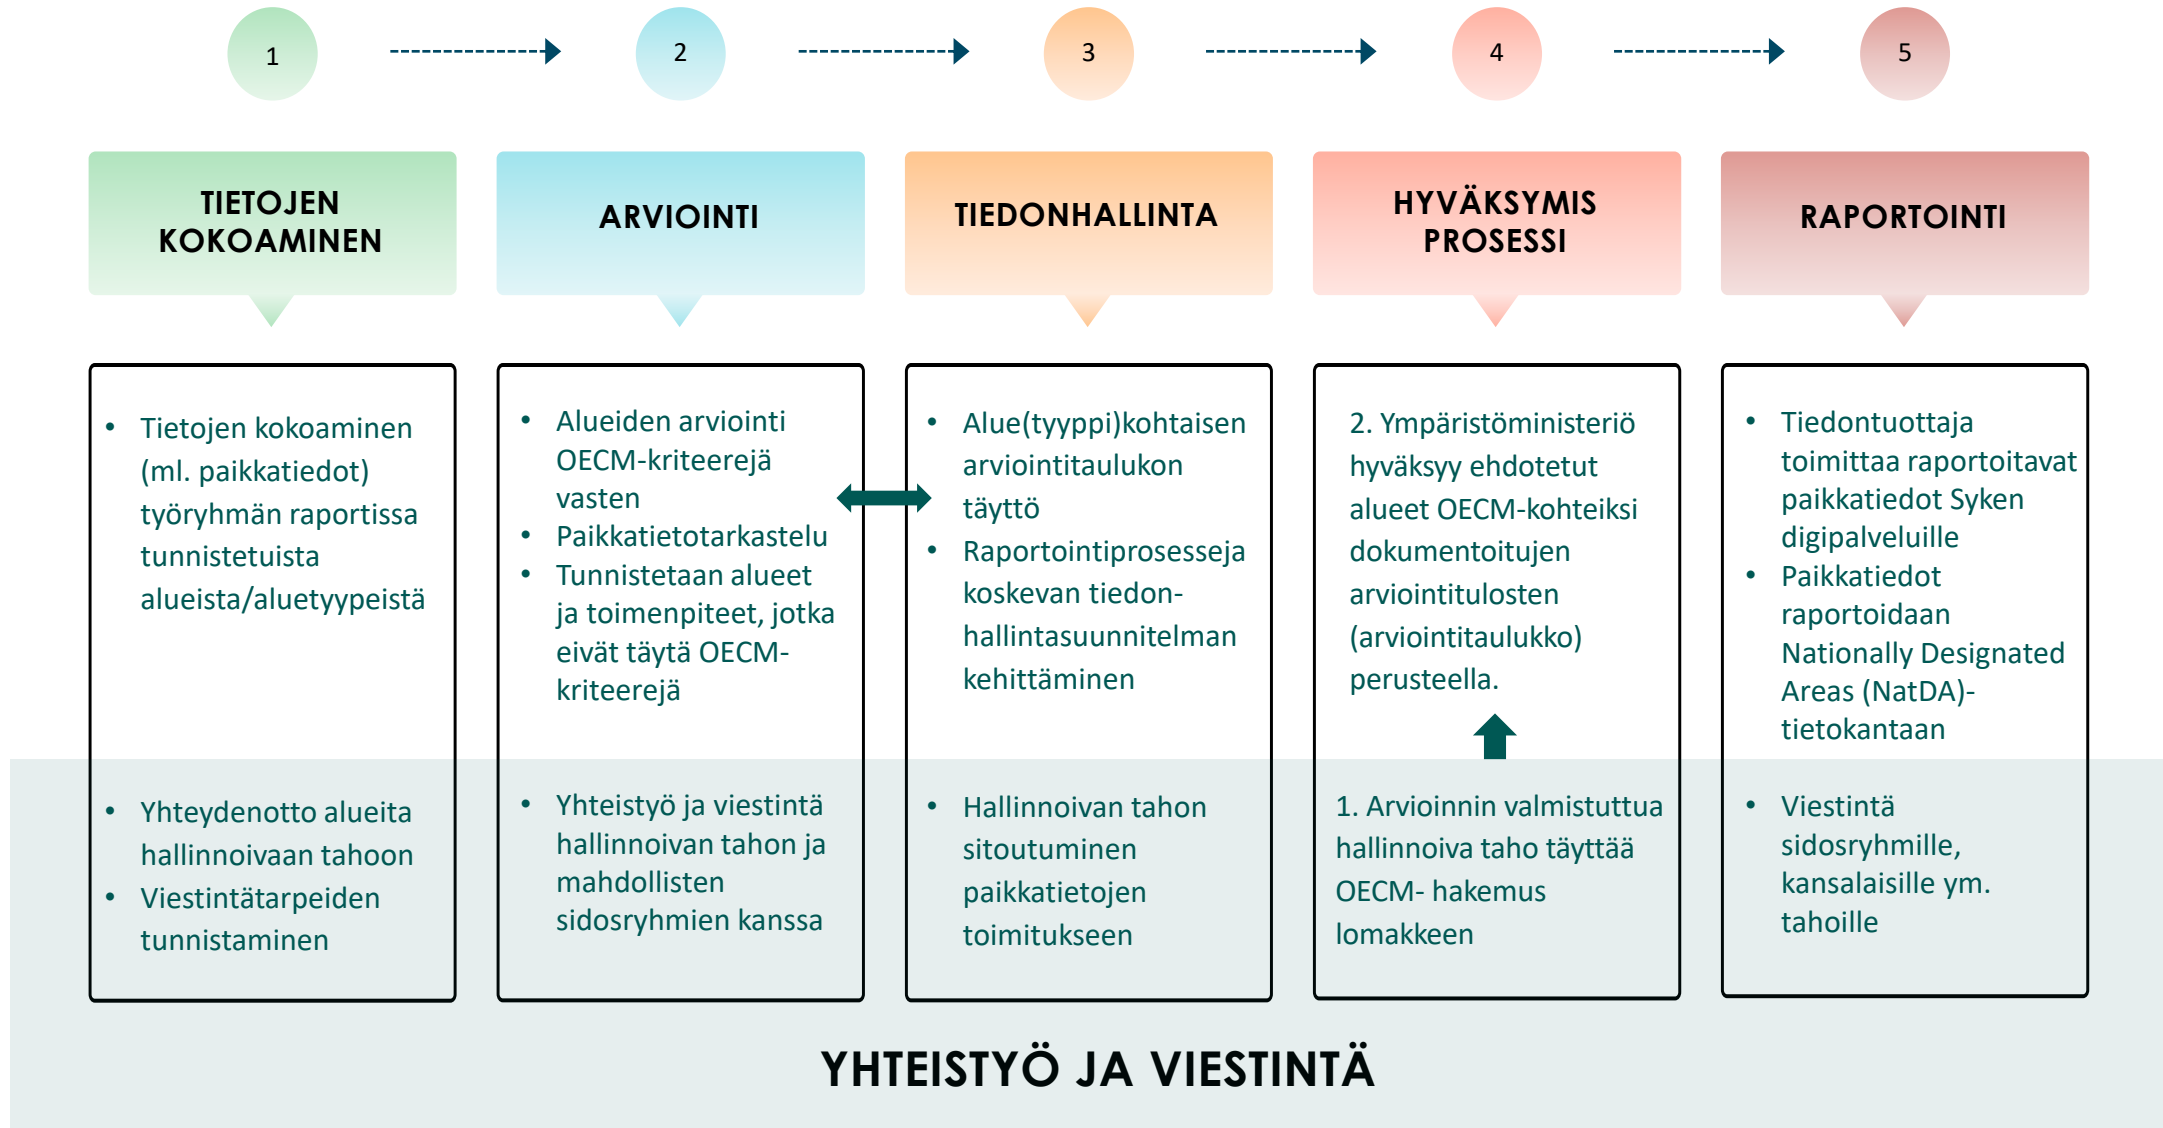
1

2

3

4

5

TIETOJEN KOKOAMINEN

- Tietojen kokoaminen (ml. paikkatiedot) työryhmän raportissa tunnistetuista alueista/aluetyypeistä

- Yhteydenotto alueita hallinnoivaan tahoon
- Viestintätarpeiden tunnistaminen

ARVIOINTI

- Alueiden arviointi OECM-kriteerejä vasten
- Paikkatietotarkastelu
- Tunnistetaan alueet ja toimenpiteet, jotka eivät täytä OECM-kriteerejä

- Yhteistyö ja viestintä hallinnoivan tahon ja mahdollisten sidosryhmien kanssa

TIEDONHALLINTA

- Alue(tyyppi)kohtaisen arviointitaulukon täyttö
- Raportointiprosesseja koskevan tiedonhallintasuunnitelman kehittäminen

- Hallinnoivan tahon sitoutuminen paikkatietojen toimitukseen

HYVÄKSYMIS PROSESSI

2. Ympäristöministeriö hyväksyy ehdotetut alueet OECM-kohteiksi dokumentoitujen arviointitulosten (arviointitaulukko) perusteella.

1. Arvioinnin valmistuttua hallinnoiva taho täyttää OECM- hakemus lomakkeen

RAPORTOINTI

- Tiedontuottaja toimittaa raportoitavat paikkatiedot Syken digipalveluille
- Paikkatiedot raportoidaan Nationally Designated Areas (NatDA)-tietokantaan

- Viestintä sidosryhmille, kansalaisille ym. tahoille

YHTEISTYÖ JA VIESTINTÄ